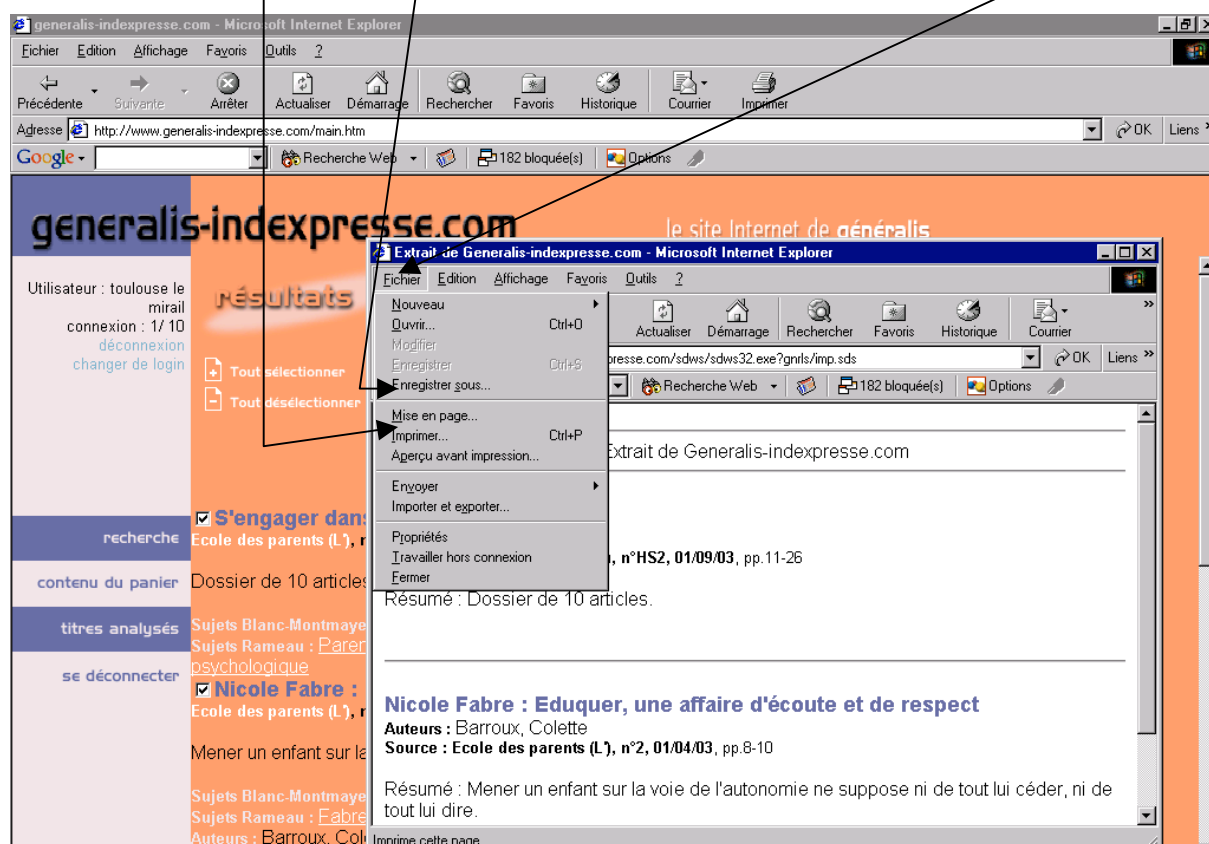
generalis-indexpresse.com - Microsoft Internet Explorer

Fichier Edition Affichage Favoris Outils ?

Précédente Suivante Arrêter Actualiser Démarrage Rechercher Favoris Historique Courrier Imprimer

Adresse http://www.generalis-indexpresse.com/main.htm OK Liens

Google Recherche Web 182 bloquée(s) Options

generalis-indexpresse.com

le site Internet de généralis

Utilisateur : toulouse le mirail
connexion : 1/ 10
déconnexion
changer de login

résultats

Tout sélectionner
Tout désélectionner

recherche
contenu du panier
titres analysés
se déconnecter

S'engager dans
Ecole des parents (L'), n
Dossier de 10 articles
Sujets Blanc-Montmaye
Sujets Rameau : Paren
psychologique

Nicole Fabre :
Ecole des parents (L'), n
Mener un enfant sur la
Sujets Blanc-Montmaye
Sujets Rameau : Fabre
Auteurs : Barroux, Col

Extrait de Generalis-indexpresse.com - Microsoft Internet Explorer

Fichier Edition Affichage Favoris Outils ?

Nouveau
Ouvrir... Ctrl+O
Modifier
Enregistrer Ctrl+S
Enregistrer sous...
Mise en page...
Imprimer... Ctrl+P
Aperçu avant impression...
Envoyer
Importer et exporter...
Propriétés
Travailler hors connexion
Fermer

Actualiser Démarrage Rechercher Favoris Historique Courrier

presse.com/sdws/sdws32.exe?gnrls/imp.sds OK Liens

Recherche Web 182 bloquée(s) Options

Extrait de Generalis-indexpresse.com

n, n°HS2, 01/09/03, pp.11-26

Résumé : Dossier de 10 articles.

Nicole Fabre : Eduquer, une affaire d'écoute et de respect
Auteurs : Barroux, Colette
Source : Ecole des parents (L'), n°2, 01/04/03, pp.8-10

Résumé : Mener un enfant sur la voie de l'autonomie ne suppose ni de tout lui céder, ni de tout lui dire.

Imprime cette page